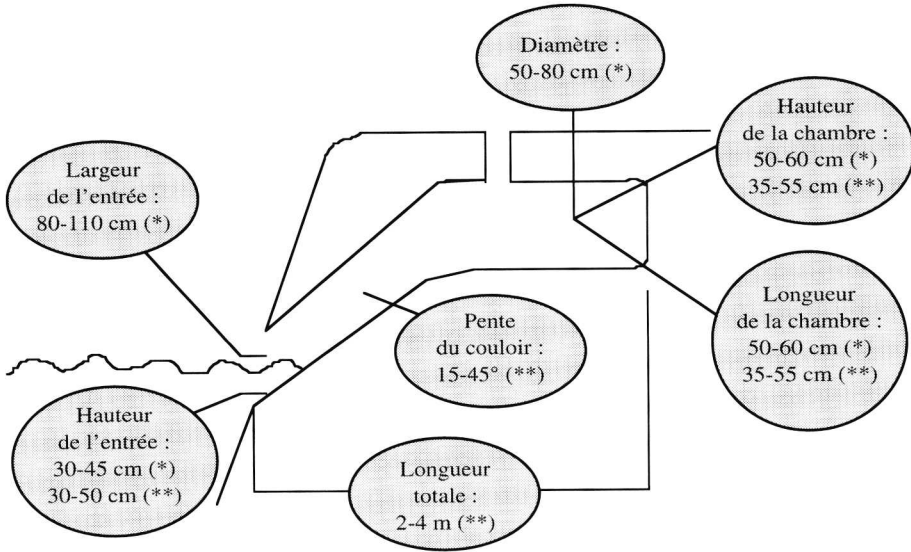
Diamètre : 50-80 cm (*)

Hauteur de la chambre : 50-60 cm (*) 35-55 cm (**)

Largeur de l'entrée : 80-110 cm (*)

Pente du couloir : 15-45° (**)

Longueur de la chambre : 50-60 cm (*) 35-55 cm (**)

Hauteur de l'entrée : 30-45 cm (*) 30-50 cm (**)

Longueur totale : 2-4 m (**)